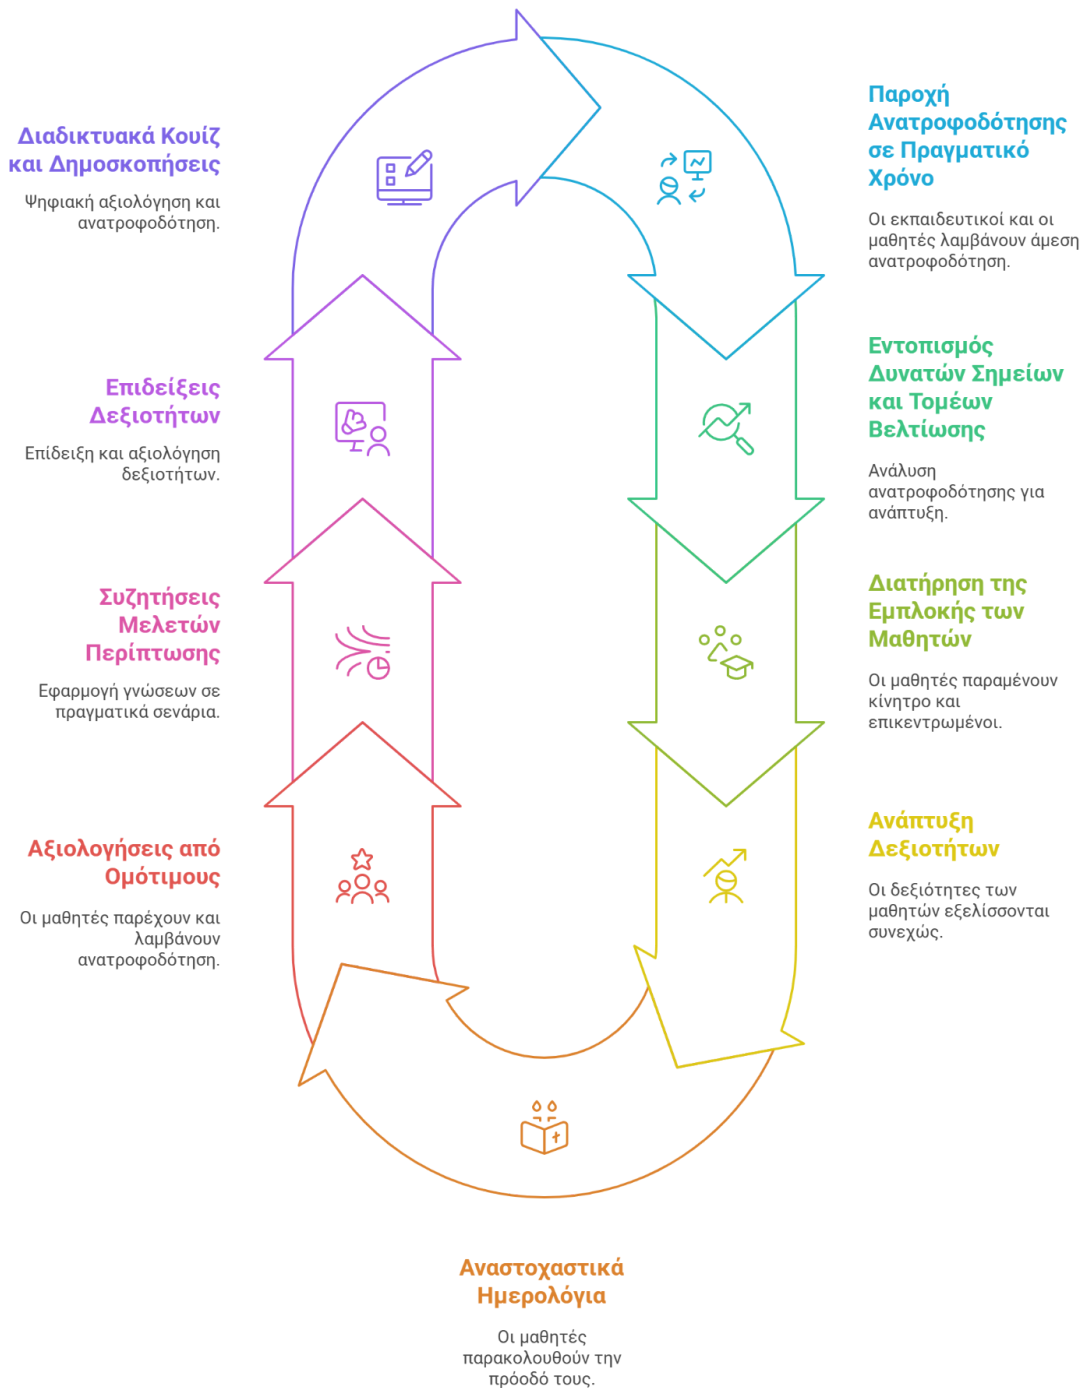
Διαδικτυακά Κουίζ και Δημοσκοπήσεις

Ψηφιακή αξιολόγηση και ανατροφοδότηση.

Παροχή Ανατροφοδότησης σε Πραγματικό Χρόνο

Οι εκπαιδευτικοί και οι μαθητές λαμβάνουν άμεση ανατροφοδότηση.

Επιδείξεις Δεξιοτήτων

Επίδειξη και αξιολόγηση δεξιοτήτων.

Εντοπισμός Δυνατών Σημείων και Τομέων Βελτίωσης

Ανάλυση ανατροφοδότησης για ανάπτυξη.

Συζητήσεις Μελετών Περίπτωσης

Εφαρμογή γνώσεων σε πραγματικά σενάρια.

Διατήρηση της Εμπλοκής των Μαθητών

Οι μαθητές παραμένουν κίνητρο και επικεντρωμένοι.

Αξιολογήσεις από Ομότιμους

Οι μαθητές παρέχουν και λαμβάνουν ανατροφοδότηση.

Ανάπτυξη Δεξιοτήτων

Οι δεξιότητες των μαθητών εξελίσσονται συνεχώς.

Αναστοχαστικά Ημερολόγια

Οι μαθητές παρακολουθούν την πρόοδό τους.